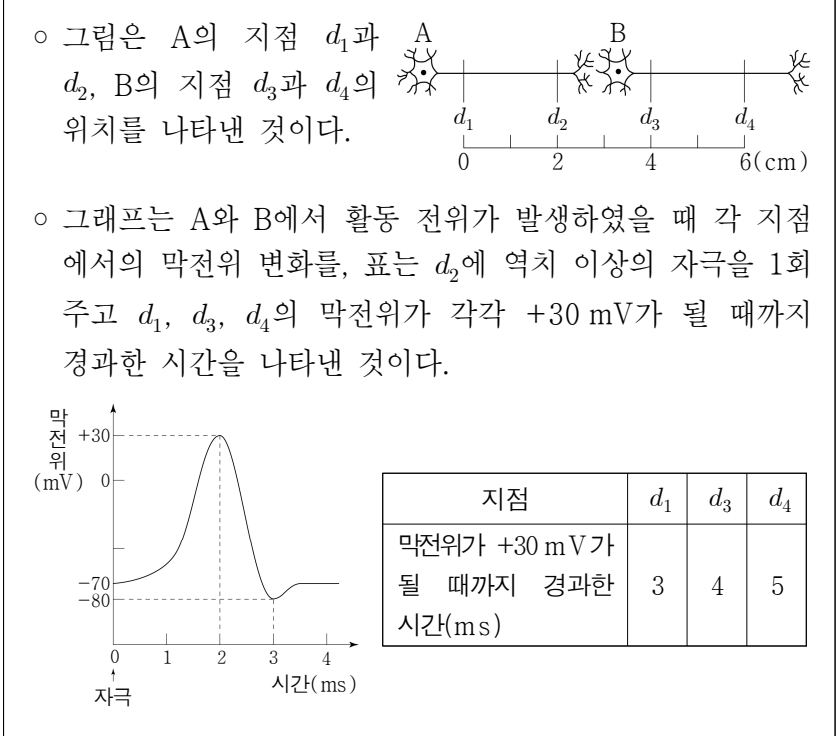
○ 그림은 A의 지점 $d_1$과 $d_2$, B의 지점 $d_3$과 $d_4$의 위치를 나타낸 것이다.

A B

$d_1$ $d_2$ $d_3$ $d_4$

0 2 4 6(cm)

○ 그래프는 A와 B에서 활동 전위가 발생하였을 때 각 지점에서의 막전위 변화를, 표는 $d_2$에 역치 이상의 자극을 1회 주고 $d_1$, $d_3$, $d_4$의 막전위가 각각 +30 mV가 될 때까지 경과한 시간을 나타낸 것이다.

막전위(mV)

+30

0

−70
−80

0 1 2 3 4

자극

시간(ms)

| 지점 | $d_1$ | $d_3$ | $d_4$ |
|---|---|---|---|
| 막전위가 +30 mV가 될 때까지 경과한 시간(ms) | 3 | 4 | 5 |